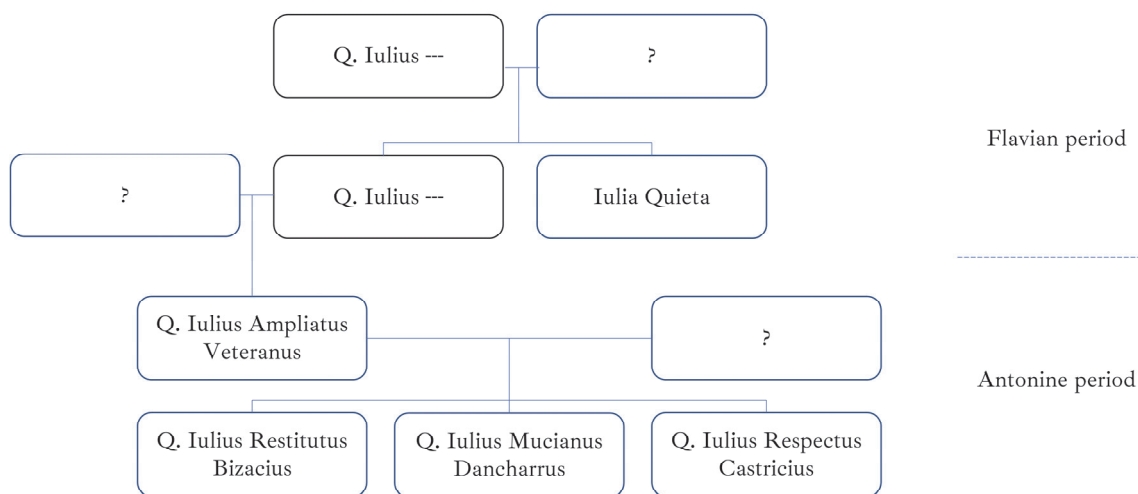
Q. Iulius ---

?

Flavian period

?

Q. Iulius ---

Iulia Quieta

Q. Iulius Ampliatus Veteranus

?

Antonine period

Q. Iulius Restitutus Bizacius

Q. Iulius Mucianus Dancharrus

Q. Iulius Respectus Castricius